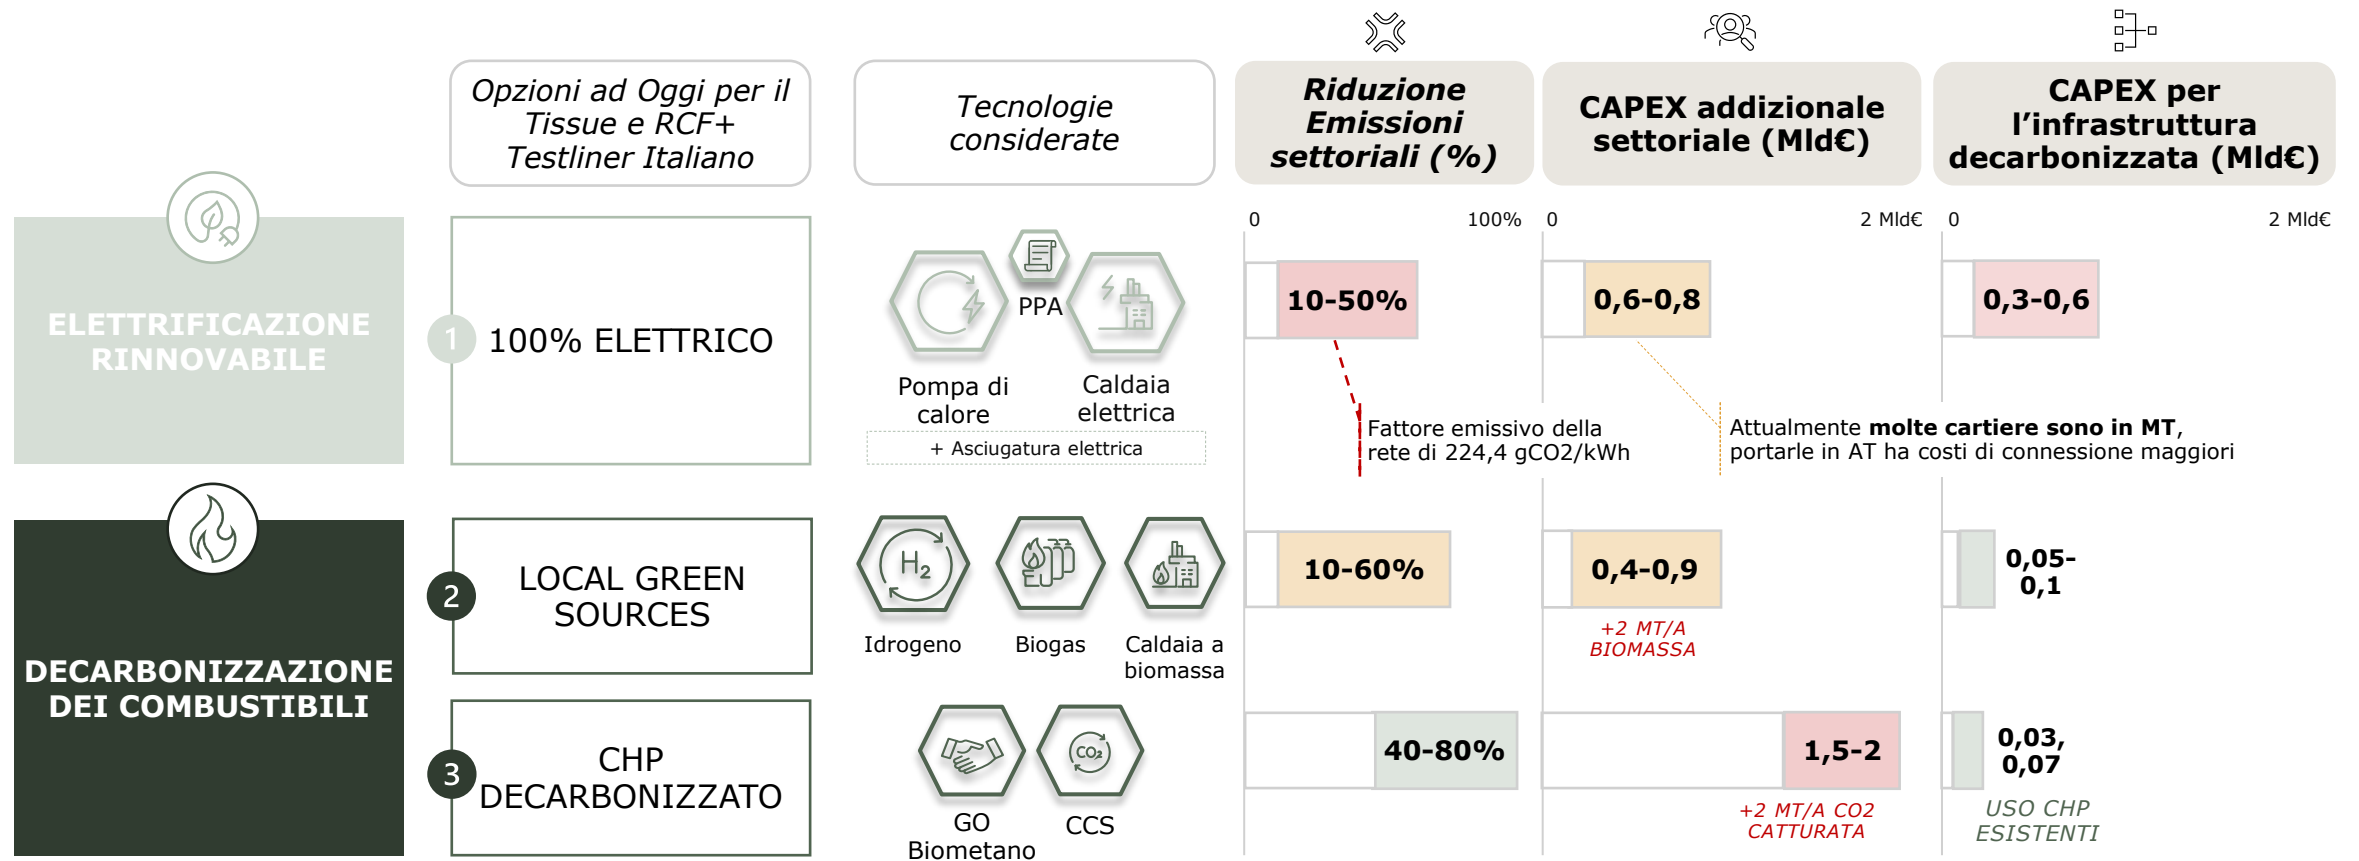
Opzioni ad Oggi per il Tissue e RCF+ Testliner Italiano

Tecnologie considerate

Riduzione Emissioni settoriali (%)

CAPEX addizionale settoriale (Mld€)

CAPEX per l'infrastruttura decarbonizzata (Mld€)

ELETTRIFICAZIONE RINNOVABILE

1 100% ELETTRICO

PPA

Pompa di calore

Caldaia elettrica

+ Asciugatura elettrica

0 100%

0 2 Mld€

0 2 Mld€

10-50%

0,6-0,8

0,3-0,6

Fattore emissivo della rete di 224,4 gCO2/kWh

Attualmente **molte cartiere sono in MT**, portarle in AT ha costi di connessione maggiori

DECARBONIZZAZIONE DEI COMBUSTIBILI

2 LOCAL GREEN SOURCES

$H_2$

Idrogeno

Biogas

Caldaia a biomassa

10-60%

0,4-0,9

+2 MT/A BIOMASSA

0,05-0,1

3 CHP DECARBONIZZATO

$CO_2$

GO Biometano

CCS

40-80%

1,5-2

+2 MT/A CO2 CATTURATA

0,03, 0,07

USO CHP ESISTENTI